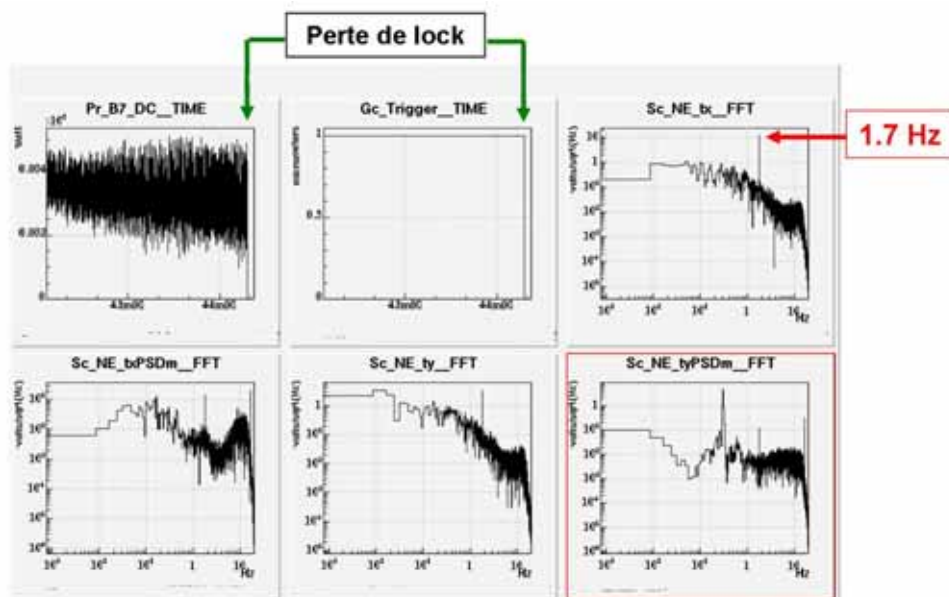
Perte de lock

Pr_B7_DC__TIME

$10^{-3}$

Watt

0.004

0.002

0

43m00

44m00

Gc_Trigger__TIME

micrometers

1

0.5

0

43m00

44m00

Sc_NE_tx__FFT

1.7 Hz

volts/sqrt(Hz)

$10^{2}$

1

$10^{-2}$

$10^{-4}$

$10^{-6}$

$10^{-8}$

$10^{-6}$

$10^{-4}$

$10^{-2}$

1

$10^{2}$

Hz

Sc_NE_txPSDm__FFT

volts/sqrt(Hz)

$10^{-2}$

$10^{-4}$

$10^{-6}$

$10^{-8}$

$10^{-10}$

$10^{-6}$

$10^{-4}$

$10^{-2}$

1

$10^{2}$

Hz

Sc_NE_ty__FFT

volts/sqrt(Hz)

1

$10^{-2}$

$10^{-4}$

$10^{-6}$

$10^{-8}$

$10^{-6}$

$10^{-4}$

$10^{-2}$

1

$10^{2}$

Hz

Sc_NE_tyPSDm__FFT

volts/sqrt(Hz)

1

$10^{-2}$

$10^{-4}$

$10^{-6}$

$10^{-8}$

$10^{-6}$

$10^{-4}$

$10^{-2}$

1

$10^{2}$

Hz